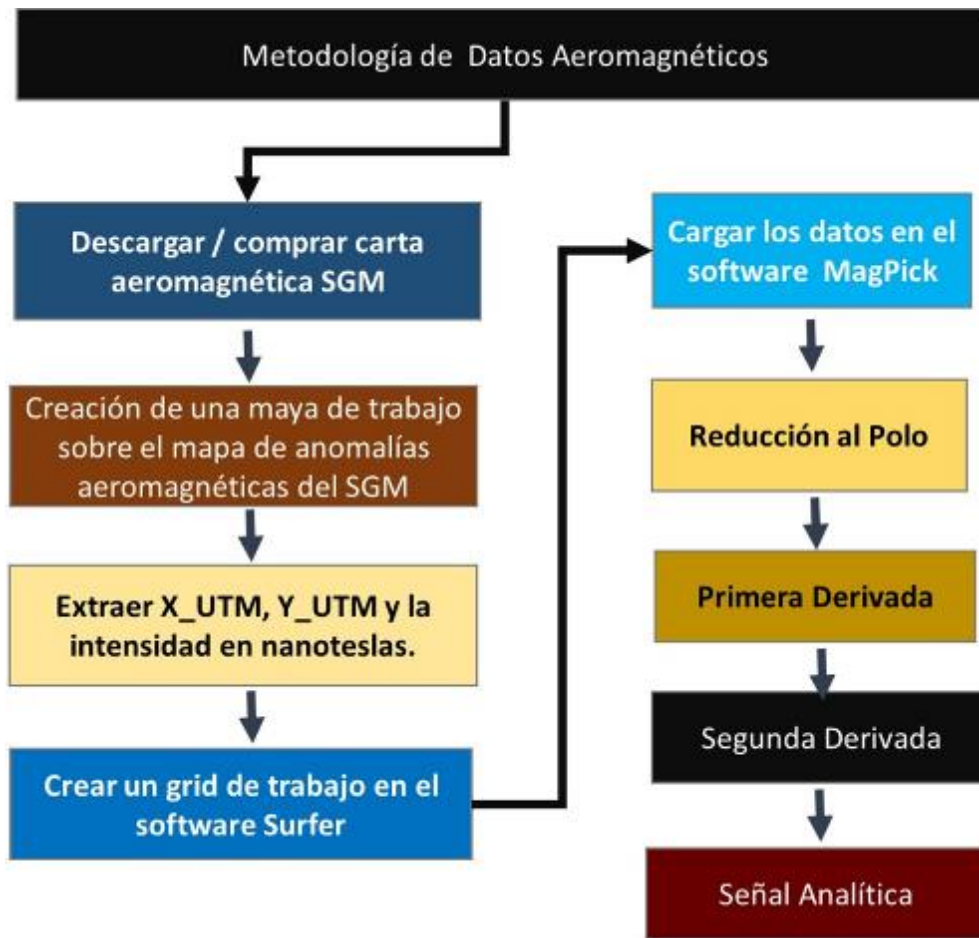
Metodología de Datos Aeromagnéticos

Descargar / comprar carta aeromagnética SGM

Creación de una maya de trabajo sobre el mapa de anomalías aeromagnéticas del SGM

Extraer X_UTM, Y_UTM y la intensidad en nanoteslas.

Crear un grid de trabajo en el software Surfer

Cargar los datos en el software MagPick

Reducción al Polo

Primera Derivada

Segunda Derivada

Señal Analítica